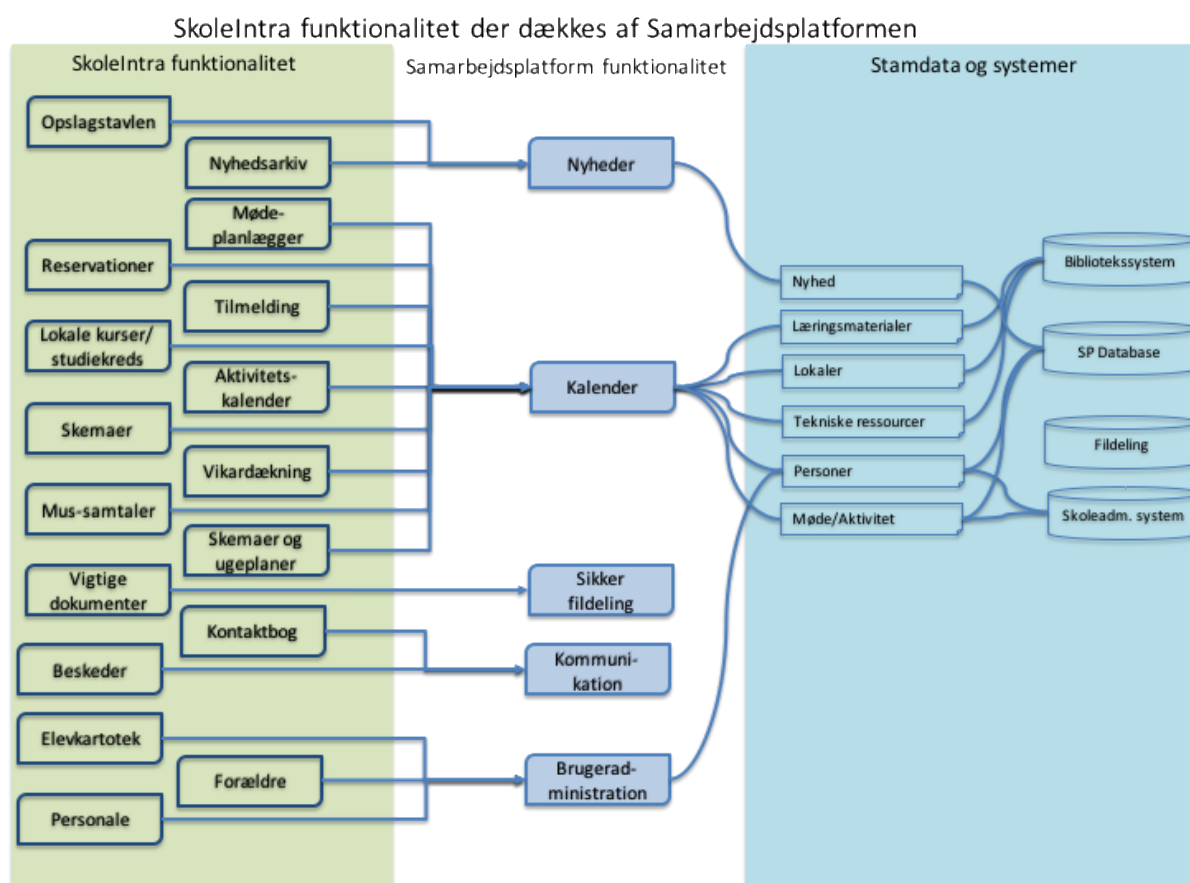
SkoleIntra funktionalitet der dækkes af Samarbejdsplatformen

SkoleIntra funktionalitet

Opslagstavlen
Nyhedsarkiv
Møde-planlægger
Reservationer
Tilmelding
Lokale kurser/studiekreds
Aktivitets-kalender
Skemaer
Vikardækning
Mus-samtaler
Skemaer og ugeplaner
Vigtige dokumenter
Kontaktbog
Beskeder
Elevkartotek
Forældre
Personale

Samarbejdsplatform funktionalitet

Nyheder
Kalender
Sikker fildeling
Kommuni-kation
Brugerad-ministration

Stamdata og systemer

Nyhed
Læringsmaterialer
Lokaler
Tekniske ressourcer
Personer
Møde/Aktivitet

Biblioteksssystem
SP Database
Fildeling
Skoleadm. system